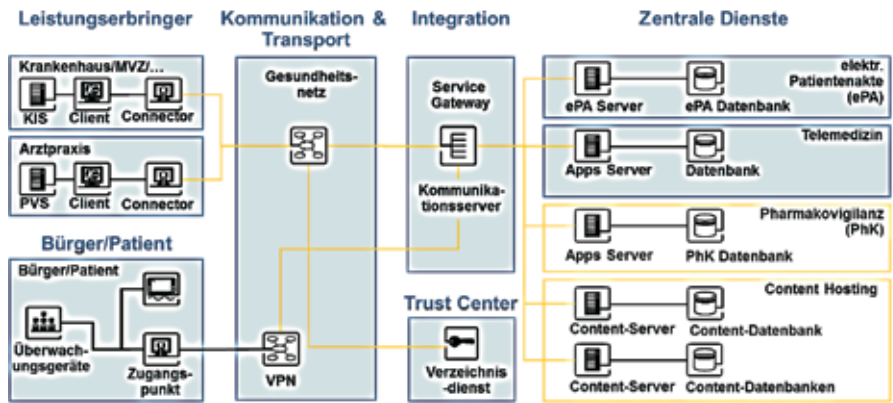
Leistungserbringer

Kommunikation & Transport

Integration

Zentrale Dienste

Krankenhaus/MVZ/...

KIS

Client

Connector

Arztpraxis

PVS

Client

Connector

Bürger/Patient

Bürger/Patient

Überwachungsgeräte

Zugangspunkt

Gesundheitsnetz

VPN

Service Gateway

Kommunikationsserver

Trust Center

Verzeichnisdienst

elektr. Patientenakte (ePA)

ePA Server

ePA Datenbank

Telemedizin

Apps Server

Datenbank

Pharmakovigilanz (PhK)

Apps Server

PhK Datenbank

Content Hosting

Content-Server

Content-Datenbank

Content-Server

Content-Datenbanken